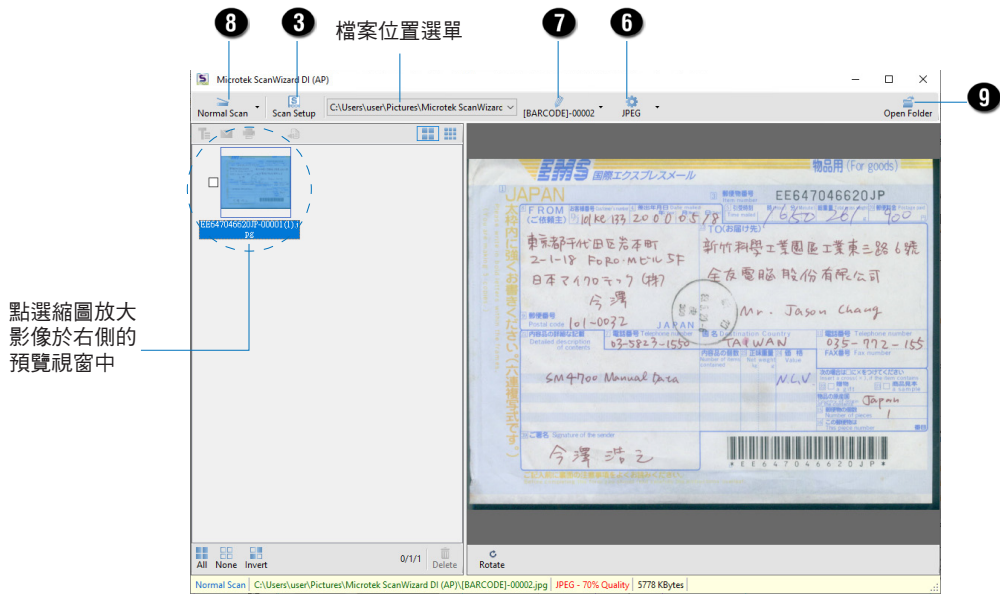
8 3 檔案位置選單 7 6

Microtek ScanWizard DI (AP)

Normal Scan
Scan Setup
C:\Users\user\Pictures\Microtek ScanWizarc
[BARCODE]-00002
JPEG
Open Folder
9

EE647046620JP-00001(1).jpg

點選縮圖放大影像於右側的預覽視窗中

EMS 国際エクスプレスメール 物品用 (For goods)
JAPAN
EE647046620JP
FROM (ご依頼主)
10 ke 13 2005 0 5 18
16 50 261 900
TO(お届け先)
東京都千代田区岩本町 2-1-18 FORO·Mビル 5F
日本マイクロテック(株)
今澤
新竹科學工業園區工業東三路6號
全友電腦股份有限公司
Mr. Jason Chang
101-0032
JAPAN
03-5823-1550
TAIWAN
035-772-155
SM4700 Manual Data
N.C.V
Japan
1
今澤 浩之
大約内に強くお書きください(6連複写式です)
*EE647046620JP*

0/1/1
All None Invert Delete
Rotate

Normal Scan | C:\Users\user\Pictures\Microtek ScanWizard DI (AP)\[BARCODE]-00002.jpg | JPEG - 70% Quality | 5778 KBytes